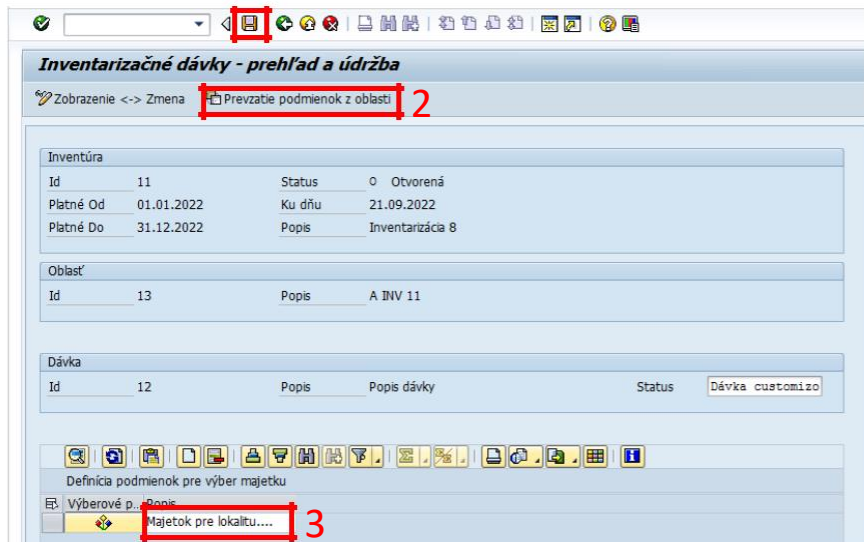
Inventarizačné dávky - prehľad a údržba

Zobrazenie <-> Zmena
Prevzatie podmienok z oblasti
2

Inventúra

| Id | 11 | Status | Otvorená |
|---|---|---|---|
| Platné Od | 01.01.2022 | Ku dňu | 21.09.2022 |
| Platné Do | 31.12.2022 | Popis | Inventarizácia 8 |

Oblasť

| Id | 13 | Popis | A INV 11 |
|---|---|---|---|

Dávka

| Id | 12 | Popis | Popis dávky | Status | Dávka customizo |
|---|---|---|---|---|---|

Definícia podmienok pre výber majetku

| Výberové p... | Popis |
|---|---|
| | Majetok pre lokalitu.... |

3